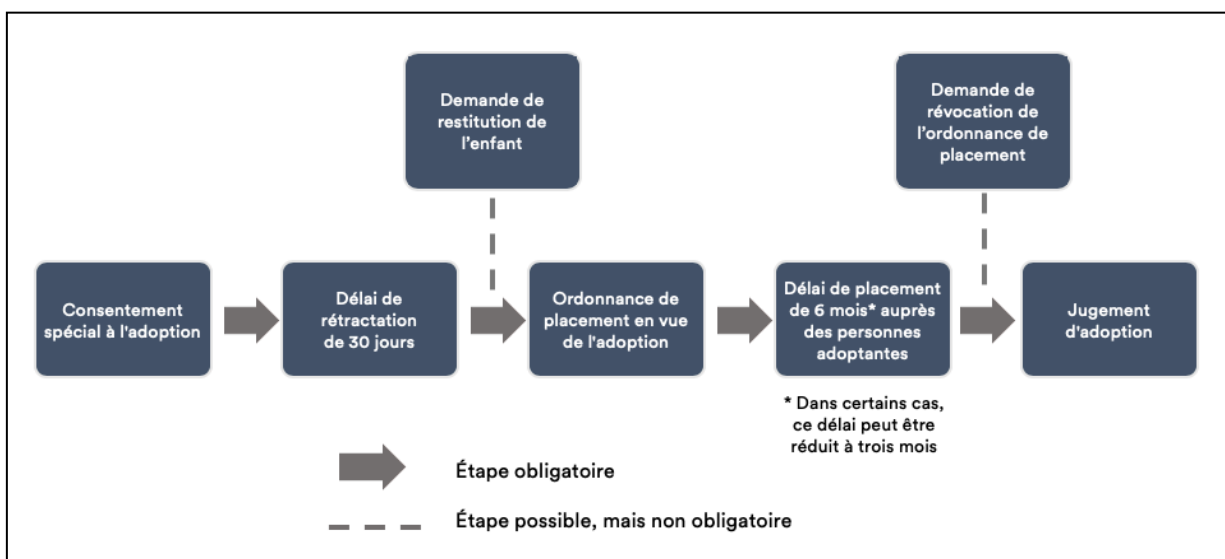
Demande de restitution de l'enfant

Demande de révocation de l'ordonnance de placement

Consentement spécial à l'adoption

Délai de rétractation de 30 jours

Ordonnance de placement en vue de l'adoption

Délai de placement de 6 mois* auprès des personnes adoptantes

Jugement d'adoption

* Dans certains cas, ce délai peut être réduit à trois mois

Étape obligatoire

Étape possible, mais non obligatoire